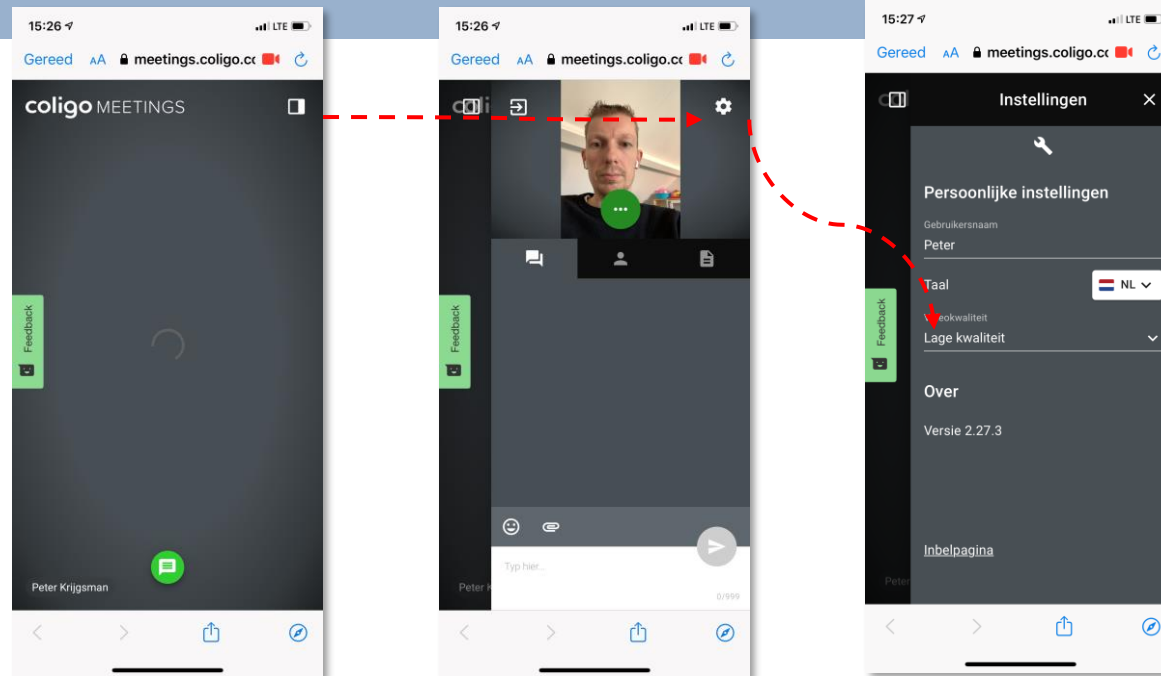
15:26 LTE
Gereed AA meetings.coligo.cc

coligo MEETINGS

Feedback

Peter Krijgsman

15:26 LTE
Gereed AA meetings.coligo.cc

Feedback

Typ hier...

0/999

Peter K

15:27 LTE
Gereed AA meetings.coligo.cc

Instellingen

Persoonlijke instellingen

Gebruikersnaam
Peter

Taal NL

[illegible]okwaliteit
Lage kwaliteit

Over

Versie 2.27.3

Inbelpagina

Feedback

Peter